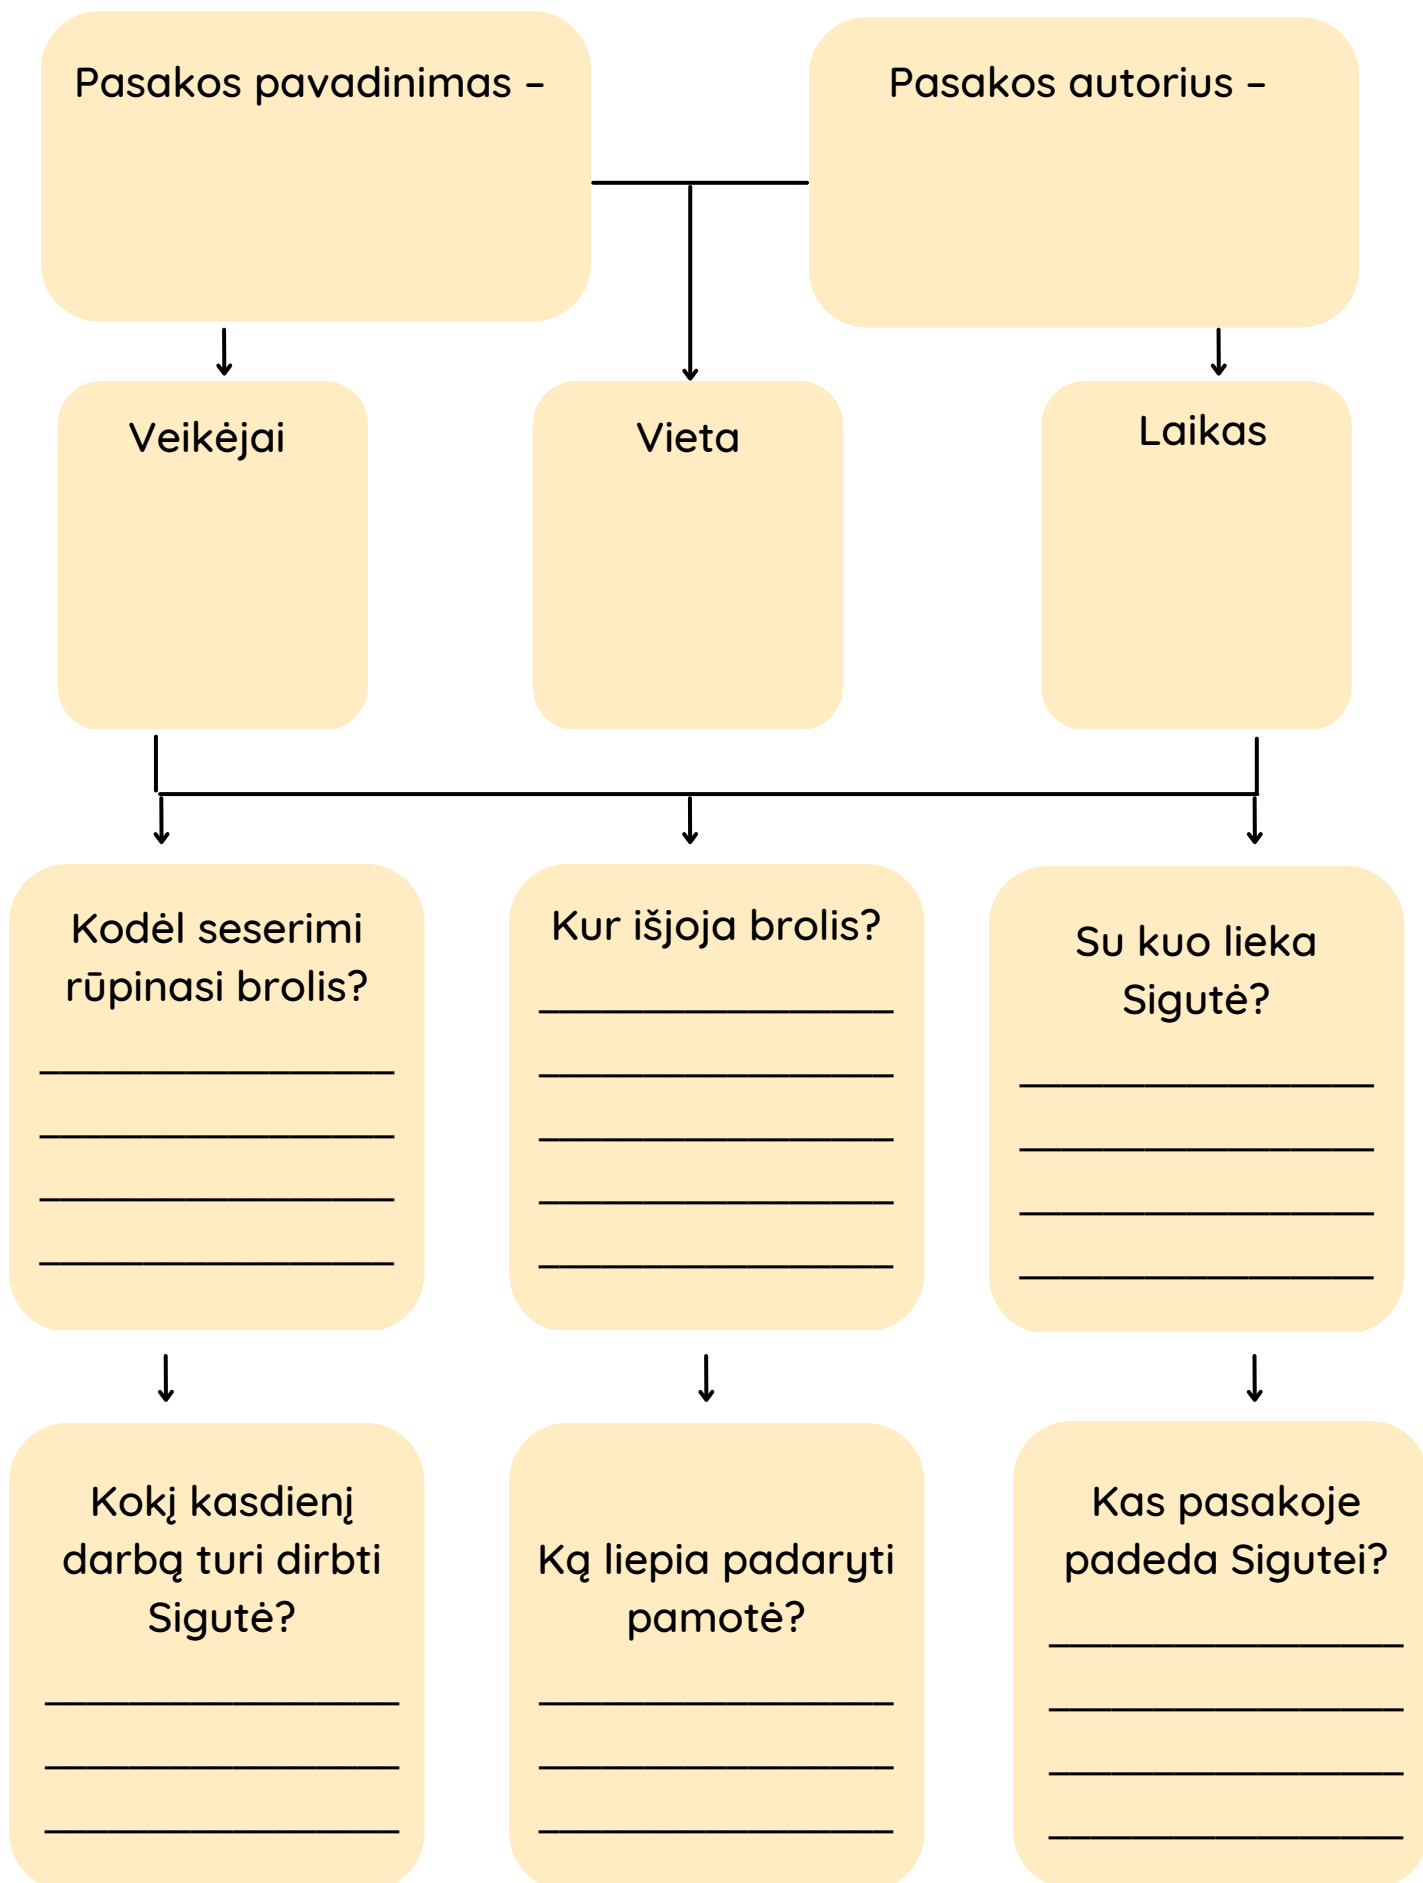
Pasakos pavadinimas –

Pasakos autorius –

Veikėjai

Vieta

Laikas

Kodėl seserimi rūpinasi brolis?

________________
________________
________________
________________

Kur išjoja brolis?

________________
________________
________________
________________
________________

Su kuo lieka Sigutė?

________________
________________
________________
________________

Kokį kasdienį darbą turi dirbti Sigutė?

________________
________________
________________

Ką liepia padaryti pamotė?

________________
________________
________________

Kas pasakoje padeda Sigutei?

________________
________________
________________
________________